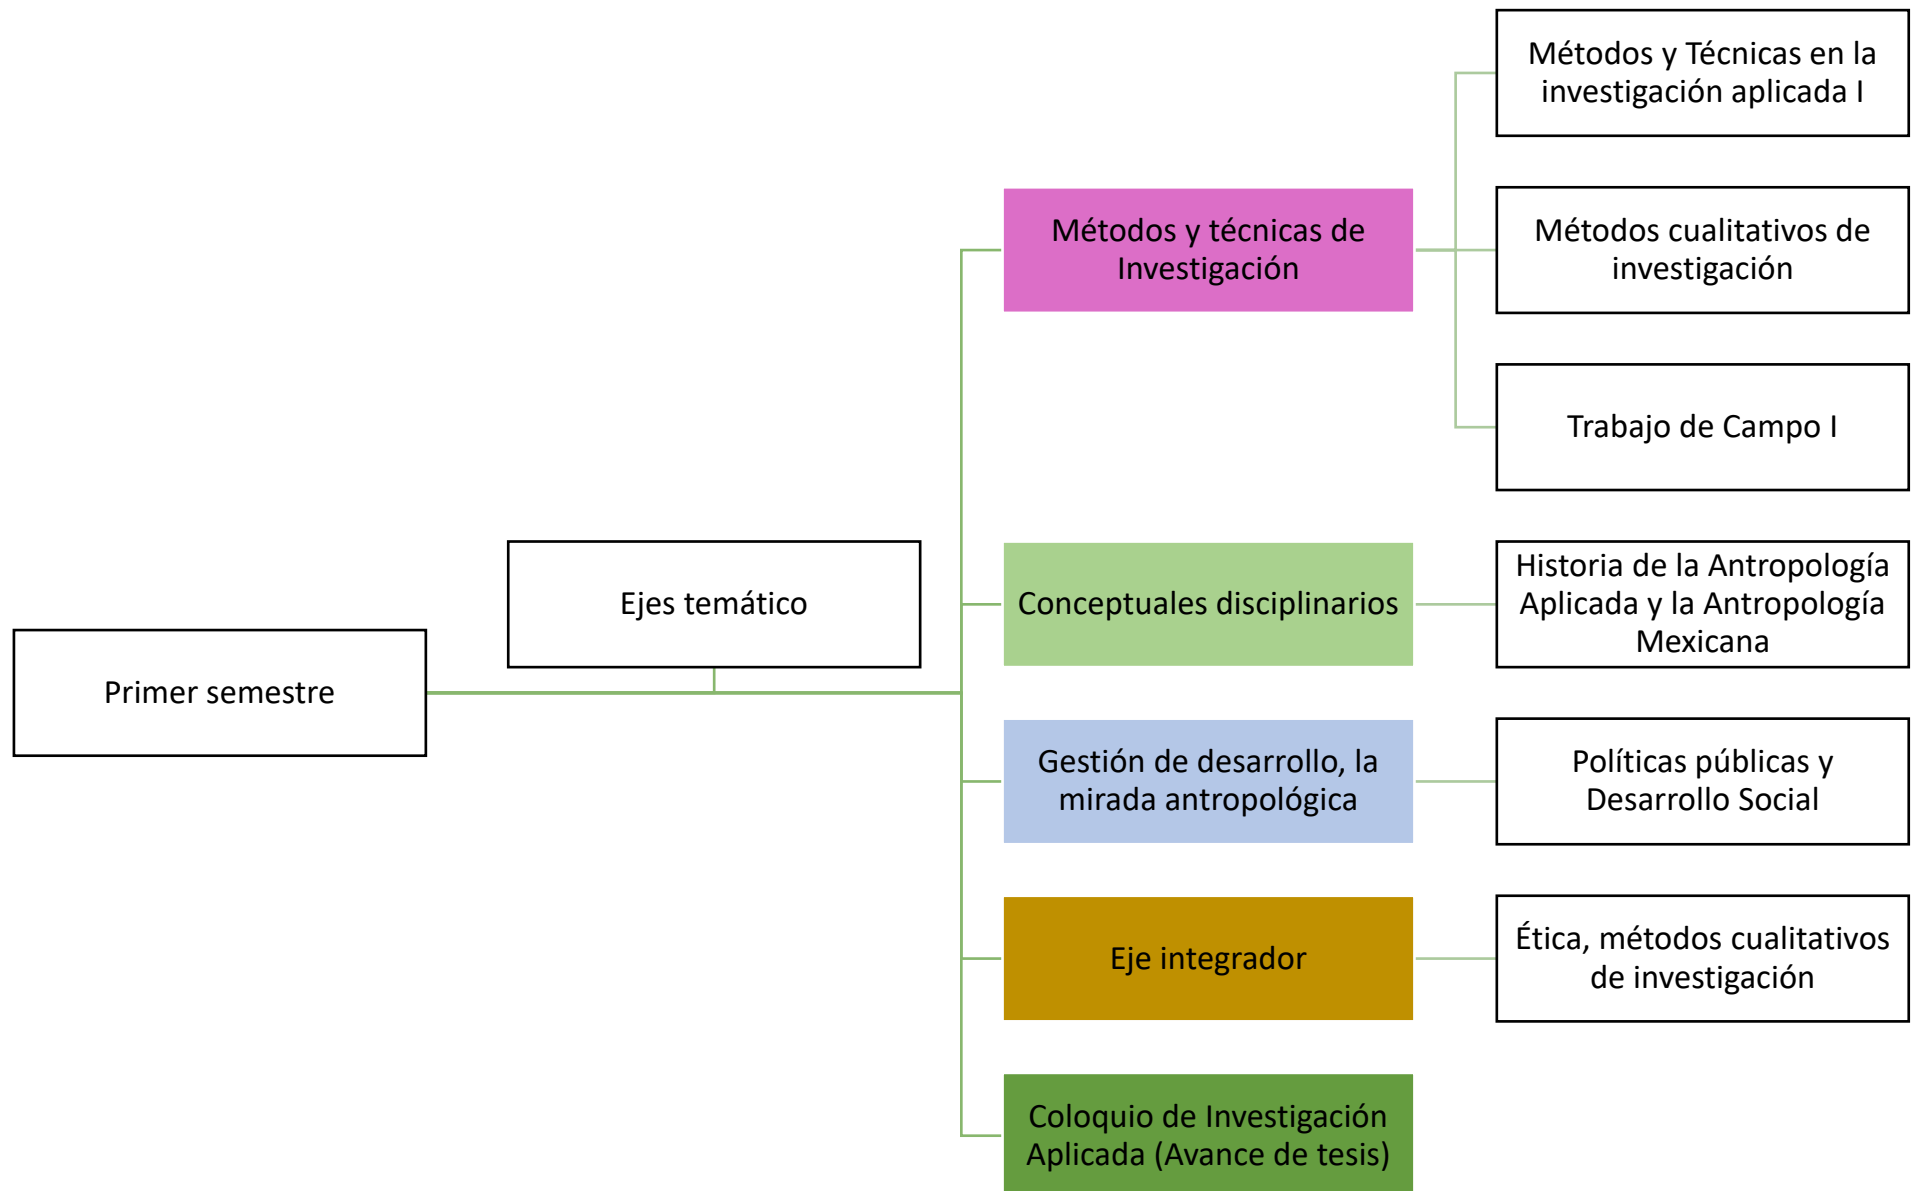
Primer semestre

Ejes temático

Métodos y técnicas de Investigación

Métodos y Técnicas en la investigación aplicada I

Métodos cualitativos de investigación

Trabajo de Campo I

Conceptuales disciplinarios

Historia de la Antropología Aplicada y la Antropología Mexicana

Gestión de desarrollo, la mirada antropológica

Políticas públicas y Desarrollo Social

Eje integrador

Ética, métodos cualitativos de investigación

Coloquio de Investigación Aplicada (Avance de tesis)